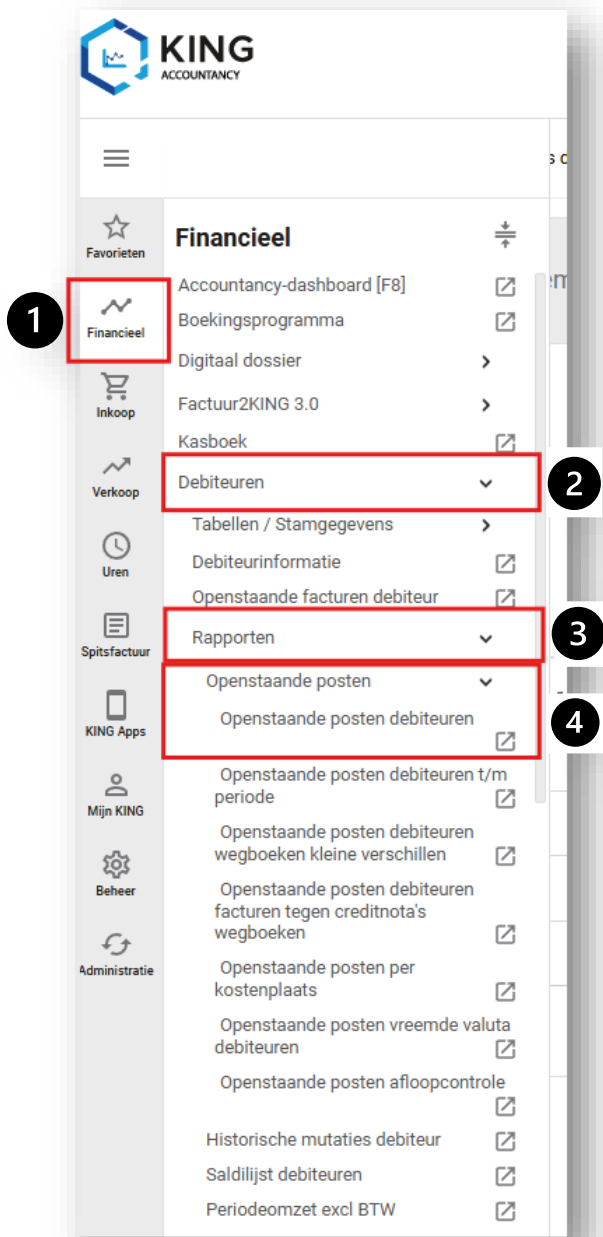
KING
ACCOUNTANCY

Favorieten

1

Financieel

Inkoop

Verkoop

Uren

Spitsfactuur

KING Apps

Mijn KING

Beheer

Administratie

Financieel

Accountancy-dashboard [F8]

Boekingsprogramma

Digitaal dossier

Factuur2KING 3.0

Kasboek

Debiteuren

2

Tabellen / Stamgegevens

Debiteurinformatie

Openstaande facturen debiteur

Rapporten

3

Openstaande posten

Openstaande posten debiteuren

4

Openstaande posten debiteuren t/m periode

Openstaande posten debiteuren wegboeken kleine verschillen

Openstaande posten debiteuren facturen tegen creditnota's wegboeken

Openstaande posten per kostenplaats

Openstaande posten vreemde valuta debiteuren

Openstaande posten afloopcontrole

Historische mutaties debiteur

Saldilijst debiteuren

Periodeomzet excl BTW